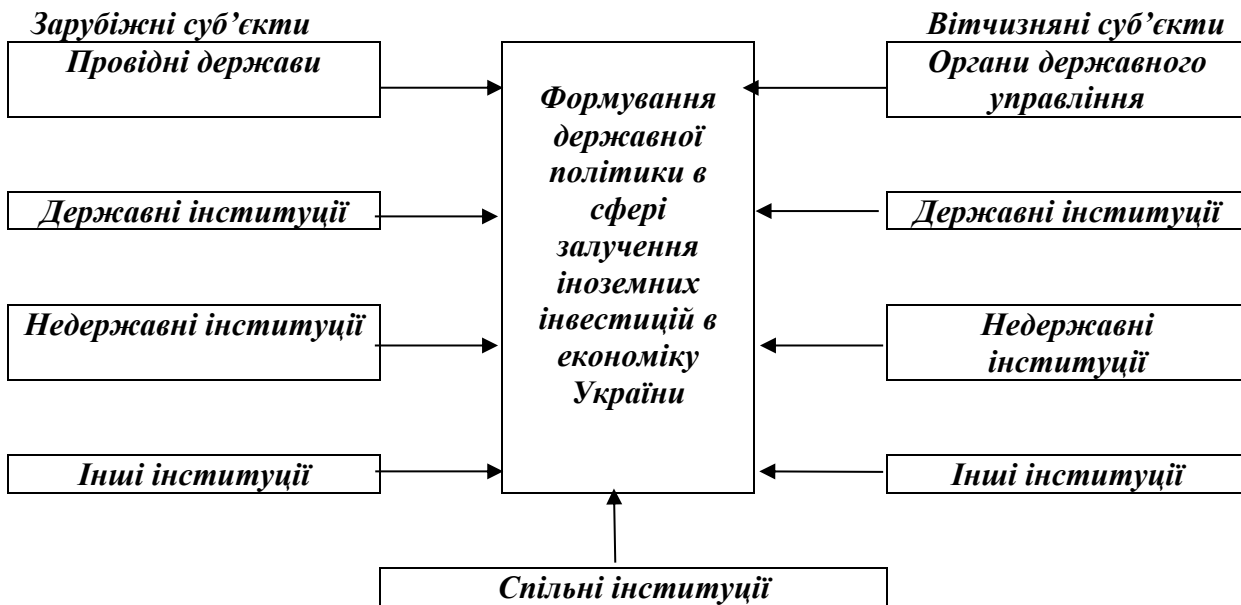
Зарубіжні суб'єкти

Провідні держави

Державні інституції

Недержавні інституції

Інші інституції

Формування державної політики в сфері залучення іноземних інвестицій в економіку України

Вітчизняні суб'єкти

Органи державного управління

Державні інституції

Недержавні інституції

Інші інституції

Спільні інституції